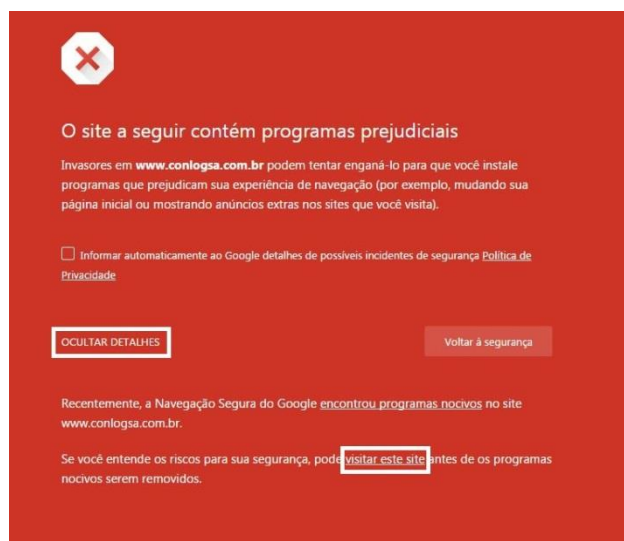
O site a seguir contém programas prejudiciais

Invasores em **www.conlogsa.com.br** podem tentar enganá-lo para que você instale programas que prejudicam sua experiência de navegação (por exemplo, mudando sua página inicial ou mostrando anúncios extras nos sites que você visita).

Informar automaticamente ao Google detalhes de possíveis incidentes de segurança Política de Privacidade

OCULTAR DETALHES

Voltar à segurança

Recentemente, a Navegação Segura do Google encontrou programas nocivos no site www.conlogsa.com.br.

Se você entende os riscos para sua segurança, pode visitar este site antes de os programas nocivos serem removidos.